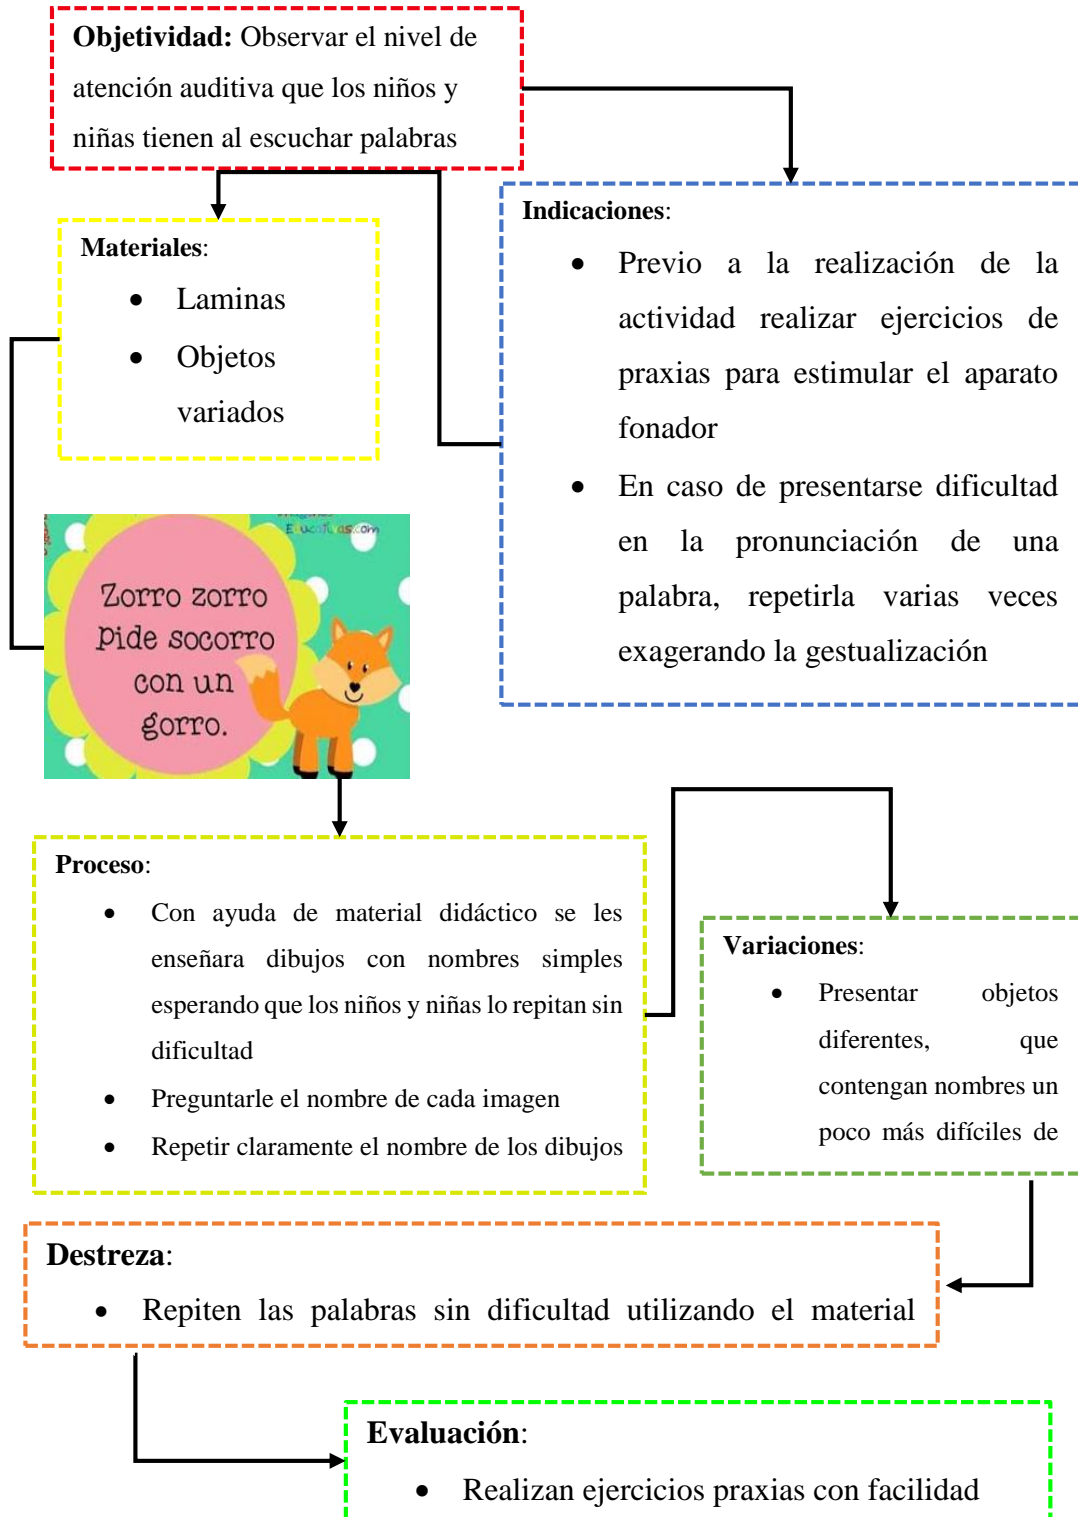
**Objetividad:** Observar el nivel de atención auditiva que los niños y niñas tienen al escuchar palabras

**Indicaciones**:

- Previo a la realización de la actividad realizar ejercicios de praxias para estimular el aparato fonador
- En caso de presentarse dificultad en la pronunciación de una palabra, repetirla varias veces exagerando la gestualización

**Materiales**:

- Laminas
- Objetos variados

Educativas.com

Zorro zorro pide socorro con un gorro.

**Proceso**:

- Con ayuda de material didáctico se les enseñara dibujos con nombres simples esperando que los niños y niñas lo repitan sin dificultad
- Preguntarle el nombre de cada imagen
- Repetir claramente el nombre de los dibujos

**Variaciones**:

- Presentar objetos diferentes, que contengan nombres un poco más difíciles de

**Destreza**:

- Repiten las palabras sin dificultad utilizando el material

**Evaluación**:

- Realizan ejercicios praxias con facilidad